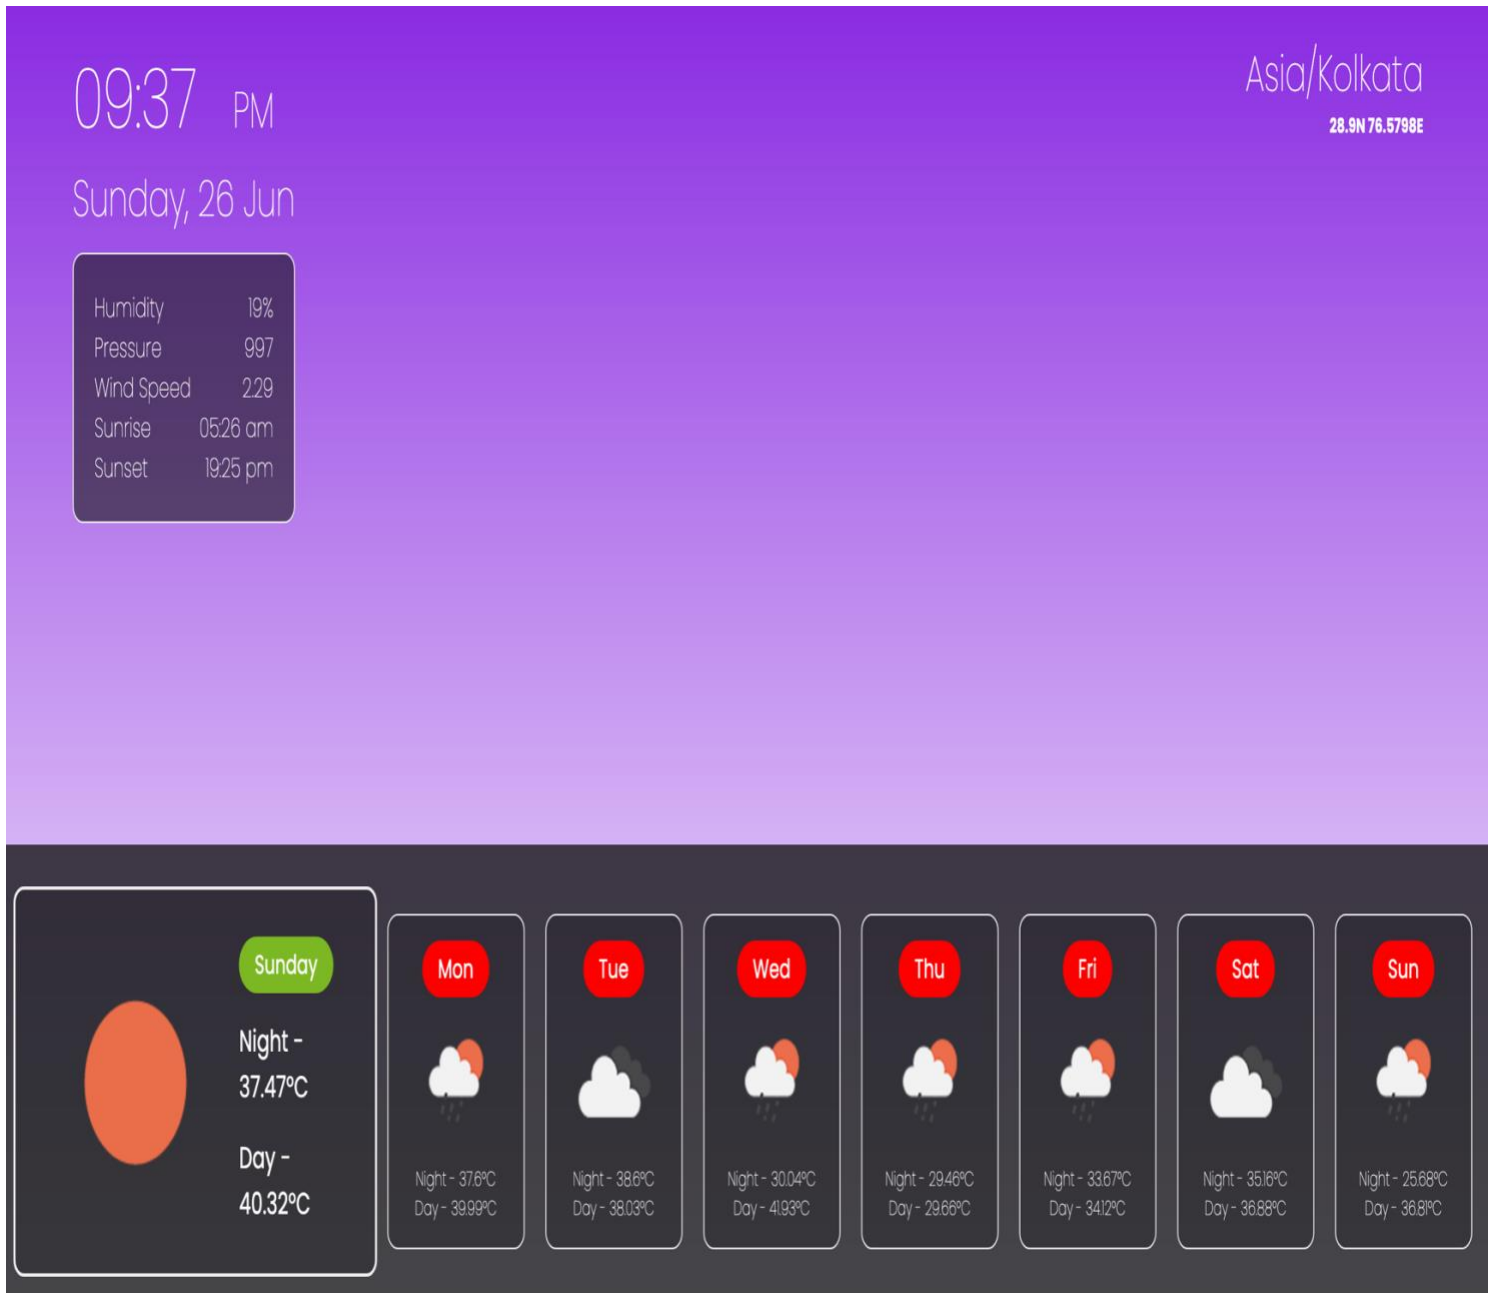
09:37 PM

Sunday, 26 Jun

Humidity 19%
Pressure 997
Wind Speed 2.29
Sunrise 05:26 am
Sunset 19:25 pm

Asia/Kolkata
28.9N 76.5798E

Sunday
Night - 37.47°C
Day - 40.32°C

Mon
Night - 37.6°C
Day - 39.99°C

Tue
Night - 38.6°C
Day - 38.03°C

Wed
Night - 30.04°C
Day - 41.93°C

Thu
Night - 29.46°C
Day - 29.66°C

Fri
Night - 33.67°C
Day - 34.12°C

Sat
Night - 35.16°C
Day - 36.88°C

Sun
Night - 25.68°C
Day - 36.81°C